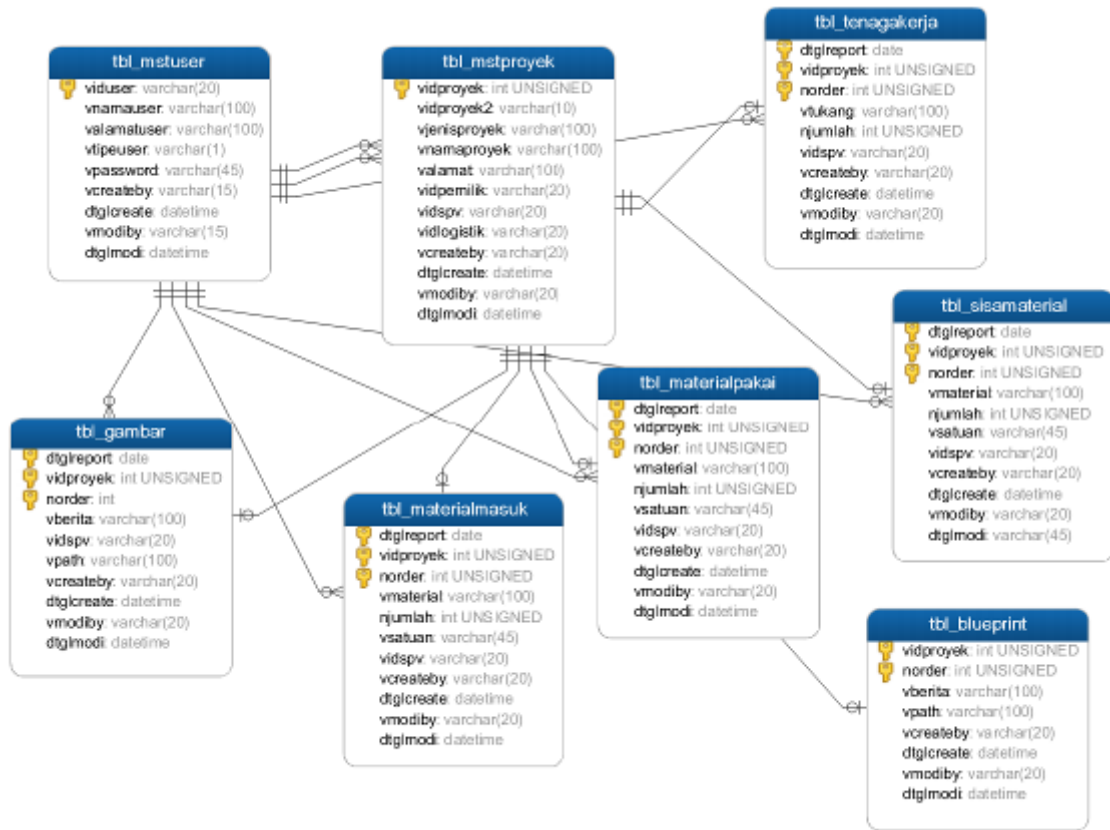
tbl_mstuser
viduser: varchar(20)
vnamauser: varchar(100)
valamatuser: varchar(100)
vtipeuser: varchar(1)
vpassword: varchar(45)
vcreateby: varchar(15)
dtglcreate: datetime
vmodiby: varchar(15)
dtglmodi: datetime

tbl_mstproyek
vidproyek: int UNSIGNED
vidproyek2: varchar(10)
vjenisproyek: varchar(100)
vnamaproyek: varchar(100)
valamat: varchar(100)
vidpemilik: varchar(20)
vidspv: varchar(20)
vidlogistik: varchar(20)
vcreateby: varchar(20)
dtglcreate: datetime
vmodiby: varchar(20)
dtglmodi: datetime

tbl_tenagakerja
dtglreport: date
vidproyek: int UNSIGNED
norder: int UNSIGNED
vtukang: varchar(100)
njumlah: int UNSIGNED
vidspv: varchar(20)
vcreateby: varchar(20)
dtglcreate: datetime
vmodiby: varchar(20)
dtglmodi: datetime

tbl_sisamaterial
dtglreport: date
vidproyek: int UNSIGNED
norder: int UNSIGNED
vmaterial: varchar(100)
njumlah: int UNSIGNED
vsatuan: varchar(45)
vidspv: varchar(20)
vcreateby: varchar(20)
dtglcreate: datetime
vmodiby: varchar(20)
dtglmodi: varchar(45)

tbl_materialpakai
dtglreport: date
vidproyek: int UNSIGNED
norder: int UNSIGNED
vmaterial: varchar(100)
njumlah: int UNSIGNED
vsatuan: varchar(45)
vidspv: varchar(20)
vcreateby: varchar(20)
dtglcreate: datetime
vmodiby: varchar(20)
dtglmodi: datetime

tbl_gambar
dtglreport: date
vidproyek: int UNSIGNED
norder: int
vberita: varchar(100)
vidspv: varchar(20)
vpath: varchar(100)
vcreateby: varchar(20)
dtglcreate: datetime
vmodiby: varchar(20)
dtglmodi: datetime

tbl_materialmasuk
dtglreport: date
vidproyek: int UNSIGNED
norder: int UNSIGNED
vmaterial: varchar(100)
njumlah: int UNSIGNED
vsatuan: varchar(45)
vidspv: varchar(20)
vcreateby: varchar(20)
dtglcreate: datetime
vmodiby: varchar(20)
dtglmodi: datetime

tbl_blueprint
vidproyek: int UNSIGNED
norder: int UNSIGNED
vberita: varchar(100)
vpath: varchar(100)
vcreateby: varchar(20)
dtglcreate: datetime
vmodiby: varchar(20)
dtglmodi: datetime